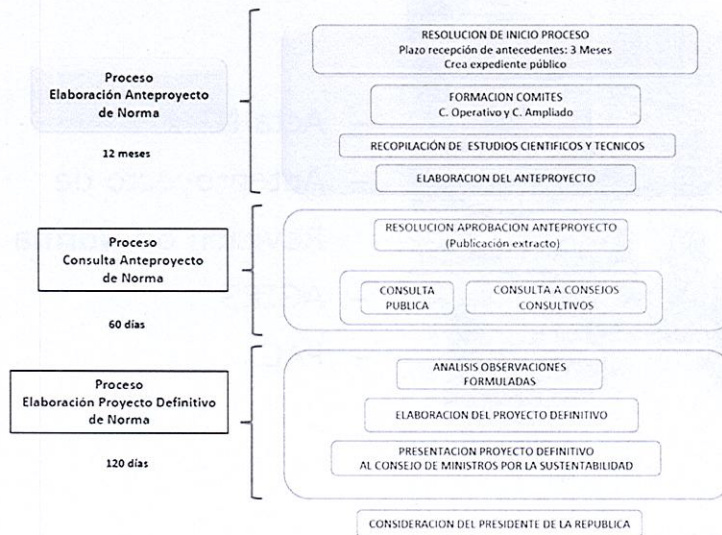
Proceso
Elaboración Anteproyecto de Norma

12 meses

RESOLUCION DE INICIO PROCESO
Plazo recepción de antecedentes: 3 Meses
Crea expediente público

FORMACION COMITES
C. Operativo y C. Ampliado

RECOPILACIÓN DE ESTUDIOS CIENTIFICOS Y TECNICOS

ELABORACION DEL ANTEPROYECTO

Proceso
Consulta Anteproyecto de Norma

60 días

RESOLUCION APROBACION ANTEPROYECTO
(Publicación extracto)

CONSULTA PUBLICA

CONSULTA A CONSEJOS CONSULTIVOS

Proceso
Elaboración Proyecto Definitivo de Norma

120 días

ANALISIS OBSERVACIONES FORMULADAS

ELABORACION DEL PROYECTO DEFINITIVO

PRESENTACION PROYECTO DEFINITIVO
AL CONSEJO DE MINISTROS POR LA SUSTENTABILIDAD

CONSIDERACION DEL PRESIDENTE DE LA REPUBLICA